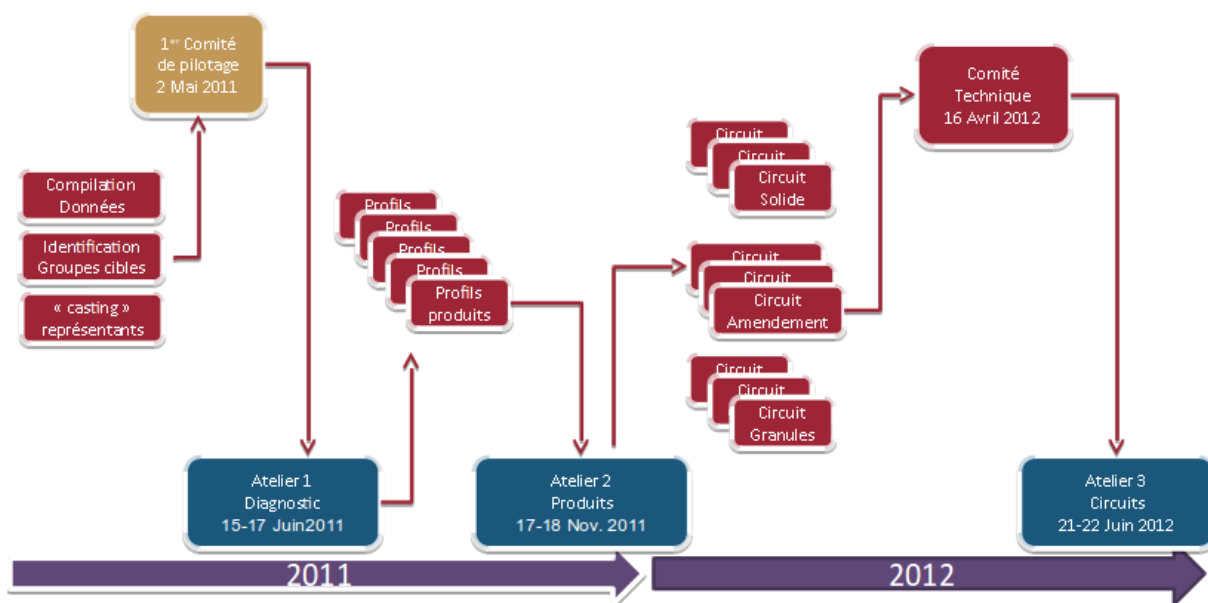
1$^{er}$ Comité de pilotage 2 Mai 2011

Compilation Données

Identification Groupes cibles

« casting » représentants

Profils

Profils

Profils

Profils

Profils produits

Circuit

Circuit

Circuit Solide

Circuit

Circuit

Circuit Amendement

Circuit

Circuit

Circuit Granules

Comité Technique 16 Avril 2012

Atelier 1 Diagnostic 15-17 Juin2011

Atelier 2 Produits 17-18 Nov. 2011

Atelier 3 Circuits 21-22 Juin 2012

2011

2012